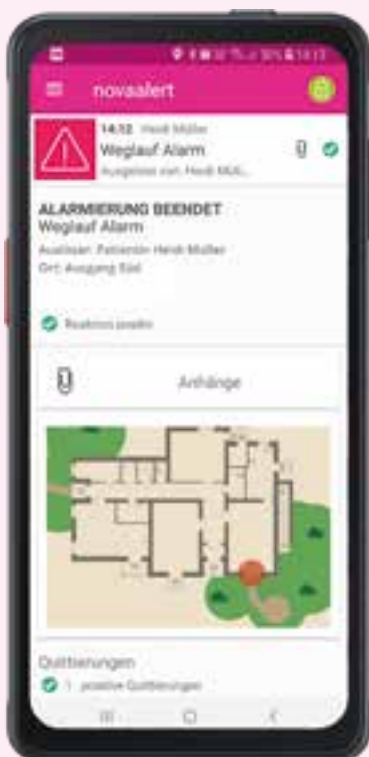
novaalert

14:12 Heidi Müller
Weglauf Alarm
Ausgelöst von: Heidi Müll...

ALARMIERUNG BEENDET
Weglauf Alarm
Auslöser: Patientin Heidi Müller
Ort: Ausgang Süd

Reaktion positiv

Anhänge

Quittierungen
1 positive Quittierungen